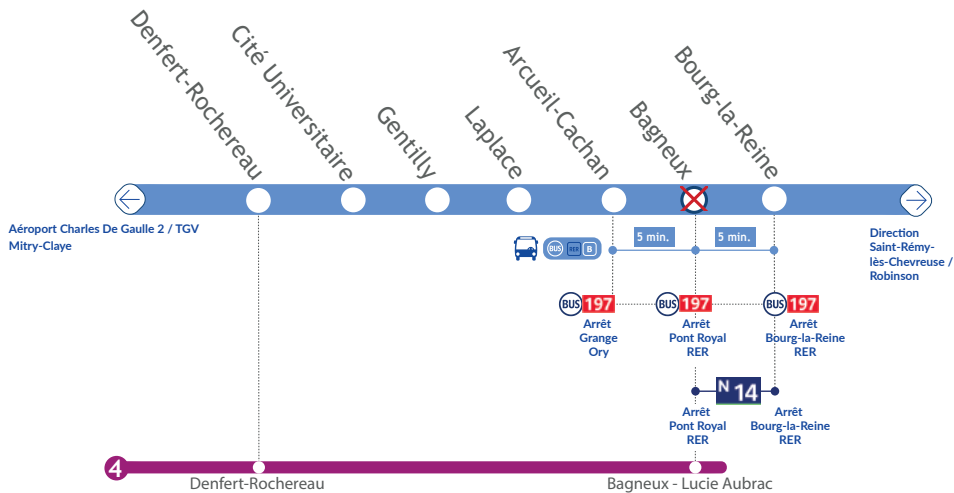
Denfert-Rochereau
Cité Universitaire
Gentilly
Laplace
Arcueil-Cachan
Bagneux
Bourg-la-Reine

Aéroport Charles De Gaulle 2 / TGV Mitry-Claye

Direction Saint-Rémy-lès-Chevreuse / Robinson

BUS RER B

5 min.
5 min.

BUS 197
Arrêt Grange Ory

BUS 197
Arrêt Pont Royal RER

BUS 197
Arrêt Bourg-la-Reine RER

N 14

Arrêt Pont Royal RER

Arrêt Bourg-la-Reine RER

4
Denfert-Rochereau
Bagneux - Lucie Aubrac